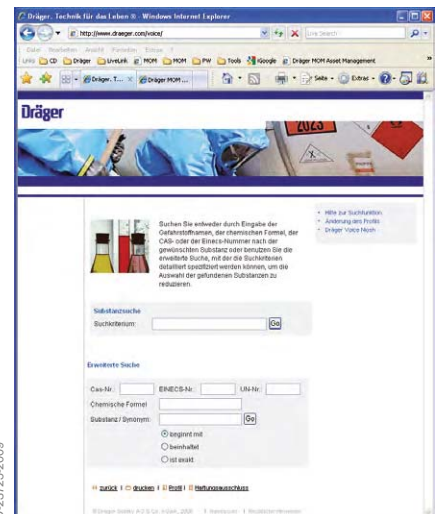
Dräger. Technik für das Leben ® - Windows Internet Explorer

http://www.draeger.com/voice/

Live Search

Datei Bearbeiten Ansicht Favoriten Extras ?

Links CD Dräger LiveLink MOM MOM PW Tools iGoogle Dräger MOM Asset Management

Dräger. T... Dräger MOM ...

Seite Extras

Dräger

2023

Suchen Sie entweder durch Eingabe der Gefahrstoffnamen, der chemischen Formel, der CAS- oder der Einecs-Nummer nach der gewünschten Substanz oder benutzen Sie die erweiterte Suche, mit der die Suchkriterien detailliert spezifiziert werden können, um die Auswahl der gefundenen Substanzen zu reduzieren.

Hilfe zur Suchfunktion
Änderung des Profils
Dräger Voice Mosh

Substanzsuche

Suchkriterium: Go

Erweiterte Suche

Cas-Nr.: EINECS-Nr.: UN-Nr.:

Chemische Formel:

Substanz / Synonym: Go

beginnt mit

beinhaltet

ist exakt

zurück | drucken | Profil | Haftungsausschluss

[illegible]

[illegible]2009